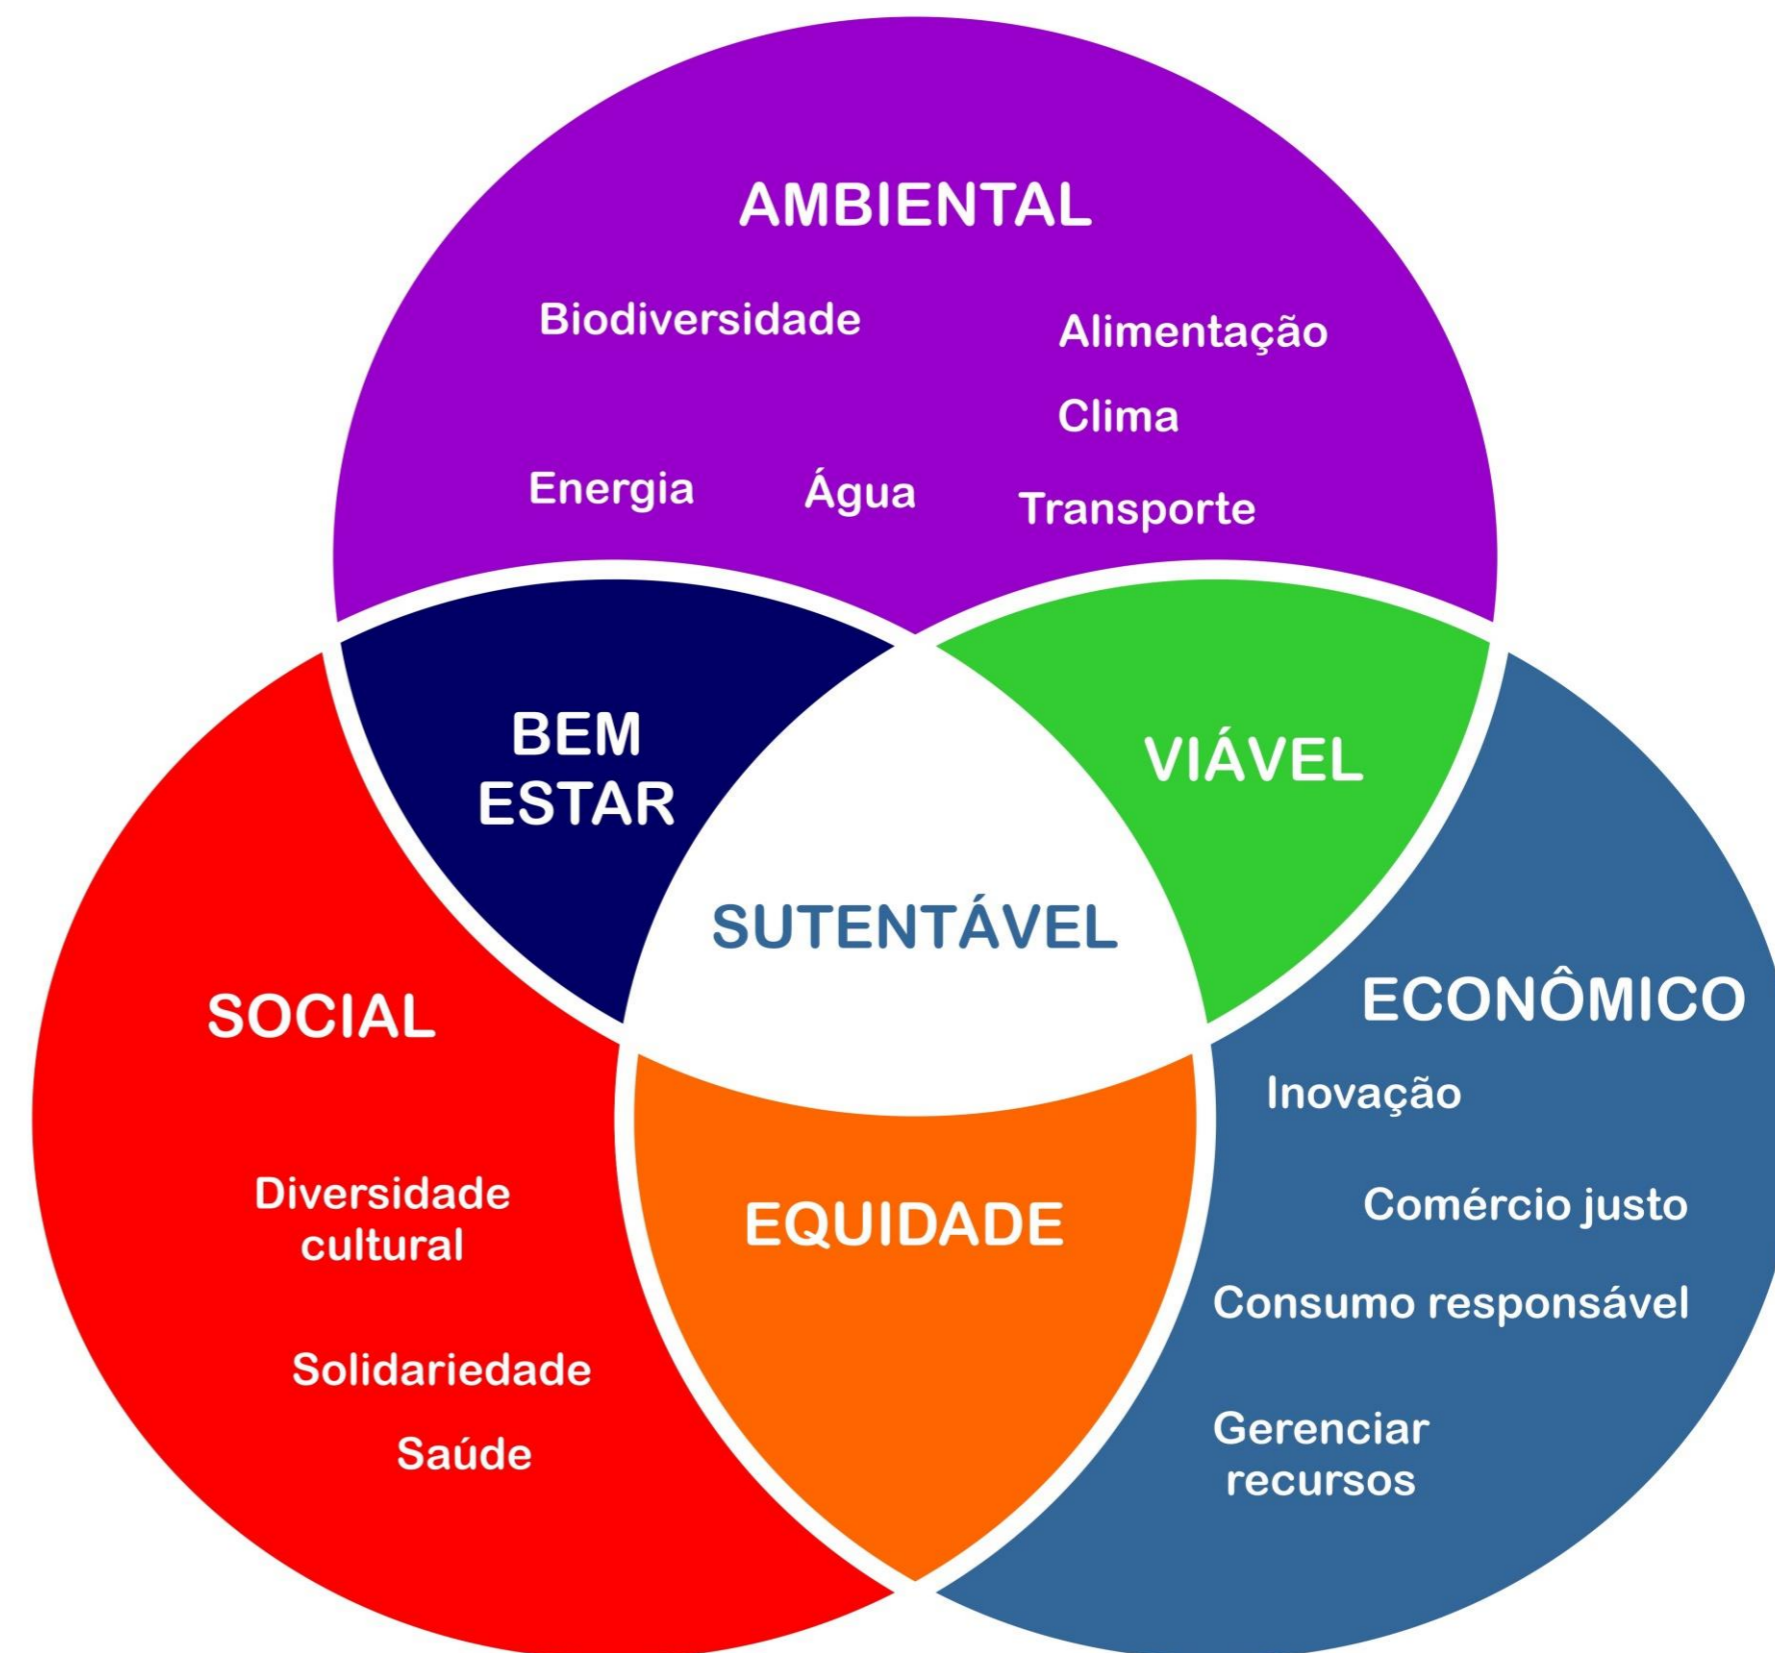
AMBIENTAL

Biodiversidade

Alimentação

Clima

Energia

Água

Transporte

BEM ESTAR

VIÁVEL

SUTENTÁVEL

SOCIAL

ECONÔMICO

Inovação

Comércio justo

Consumo responsável

Gerenciar recursos

Diversidade cultural

Solidariedade

Saúde

EQUIDADE